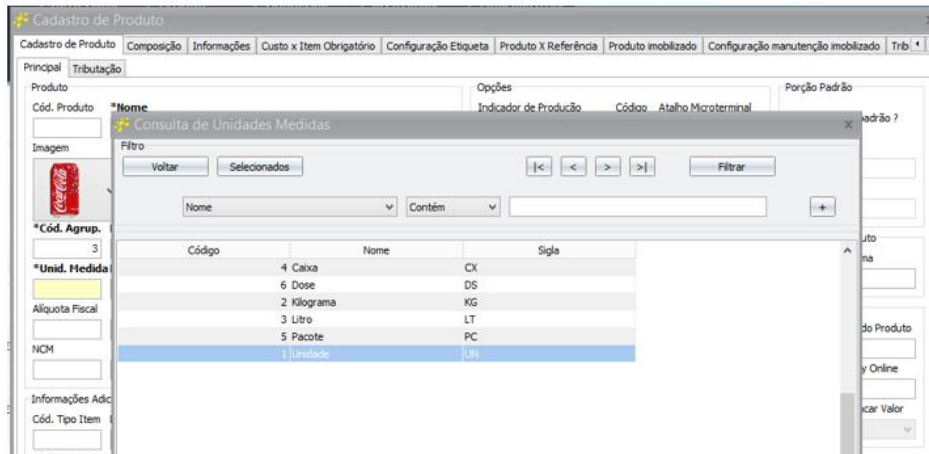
Cadastro de Produto

Cadastro de Produto | Composição | Informações | Custo x Item Obrigatório | Configuração Etiqueta | Produto X Referência | Produto imobilizado | Configuração manutenção imobilizado | Trib

Principal | Tributação

Produto

Cód. Produto *Nome

Imagem

*Cód. Agrup.

3

*Unid. Medida

Alíquota Fiscal

NCM

Informações Adic

Cód. Tipo Item

Opções

Indicador de Produção Código Atalho Microterminal

Porção Padrão

adrão ?

uto

na

do Produto

y Online

car Valor

Consulta de Unidades Medidas

Filtro

Voltar | Selecionados

|< | < | > | >|

Filtrar

Nome | Contém

+

| Código | Nome | Sigla |
|---|---|---|
| 4 | Caixa | CX |
| 6 | Dose | DS |
| 2 | Kilograma | KG |
| 3 | Litro | LT |
| 5 | Pacote | PC |
| 1 | Unidade | UN |